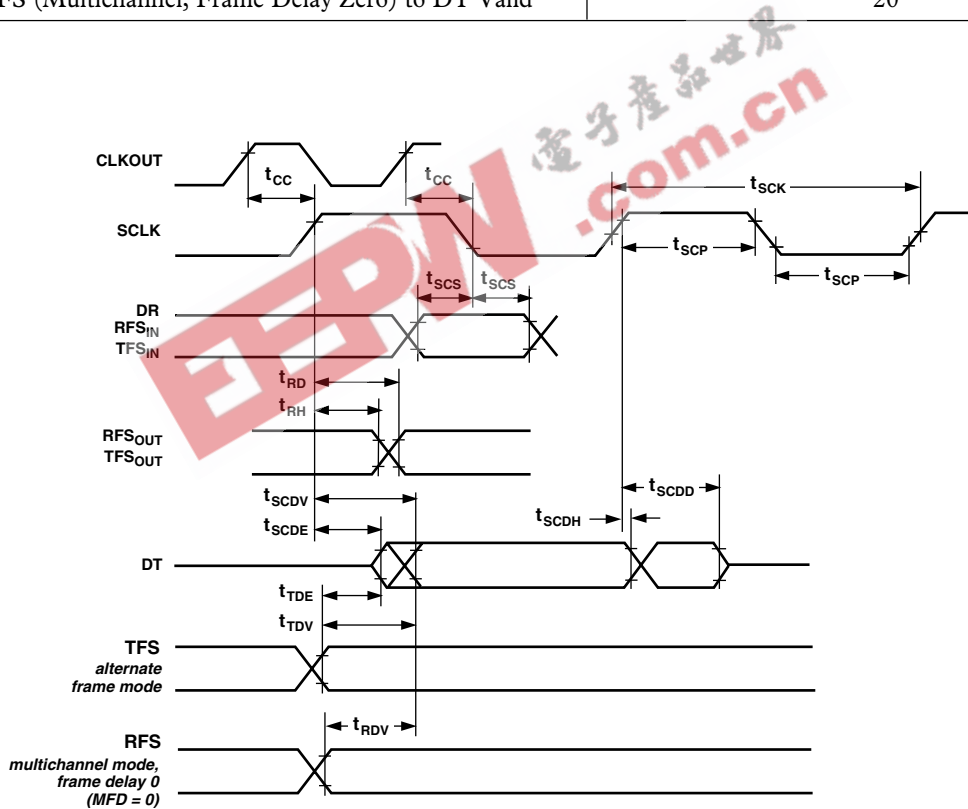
FS (Multichannel, Frame Delay Zero) to DT Valid | 20

電子產品世界 .com.cn

CLKOUT
$t_{CC}$
$t_{CC}$
$t_{SCK}$
SCLK
$t_{SCP}$
$t_{SCP}$
$t_{SCS}$
$t_{SCS}$
DR
$RFS_{IN}$
$TFS_{IN}$
$t_{RD}$
$t_{RH}$
$RFS_{OUT}$
$TFS_{OUT}$
$t_{SCDD}$
$t_{SCDV}$
$t_{SCDE}$
$t_{SCDH}$
DT
$t_{TDE}$
$t_{TDV}$
TFS
alternate frame mode
$t_{RDV}$
RFS
multichannel mode, frame delay 0 (MFD = 0)